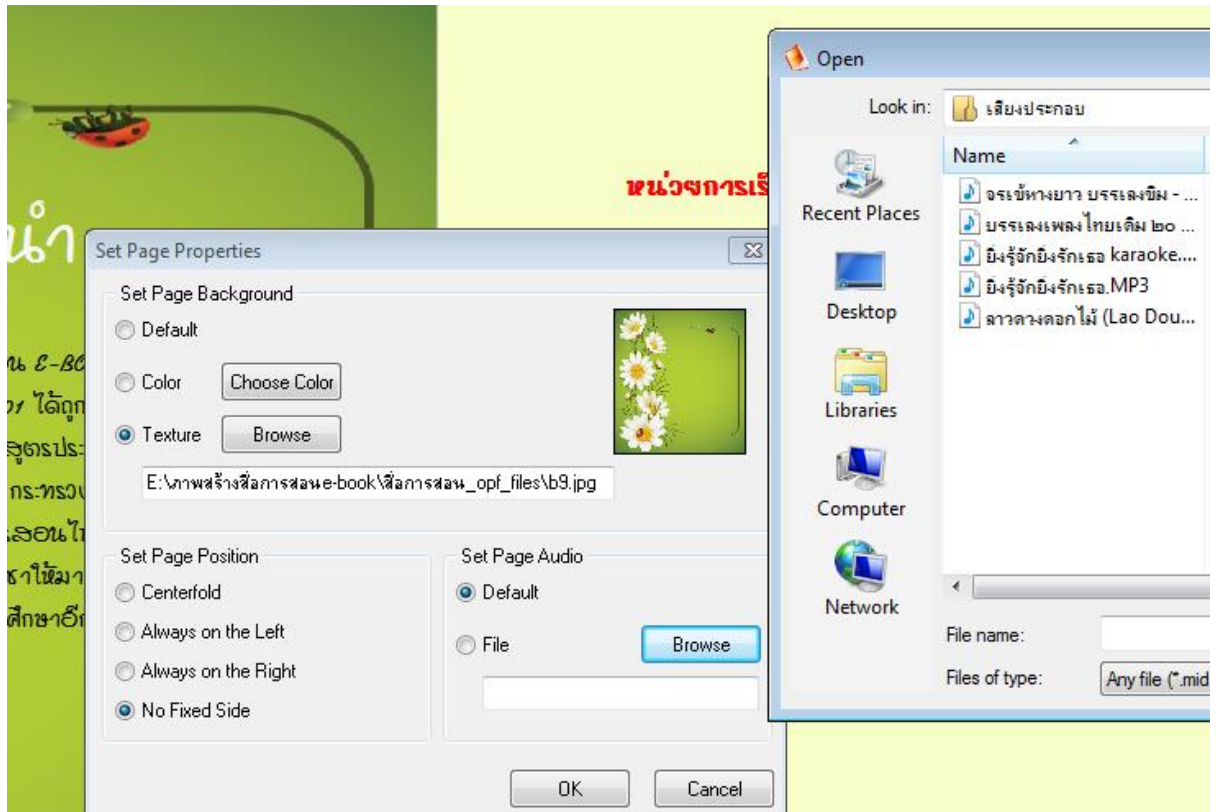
นำ

น E-BO
อ ได้ถูก
สูตรประ
กระทรว
เสอนไ
ชาให้มา
ศึกษาอีก

หน่วยการเรี

Set Page Properties

Set Page Background
Default
Color
Choose Color
Texture
Browse
E:\ภาพสร้างสื่อการสอนe-book\สื่อการสอน_opf_files\b9.jpg

Set Page Position
Centerfold
Always on the Left
Always on the Right
No Fixed Side

Set Page Audio
Default
File
Browse

OK
Cancel

Open
Look in: เสียงประกอบ
Name
Recent Places
Desktop
Libraries
Computer
Network
จระเข้หางยาว บรรเลงขิม - ...
บรรเลงเพลงไทยเดิม ๒๐ ...
ยิ่งรู้จักยิ่งรักเธอ karaoke....
ยิ่งรู้จักยิ่งรักเธอ.MP3
ลาวดวงดอกไม้ (Lao Dou...
File name:
Files of type:
Any file (*.mid